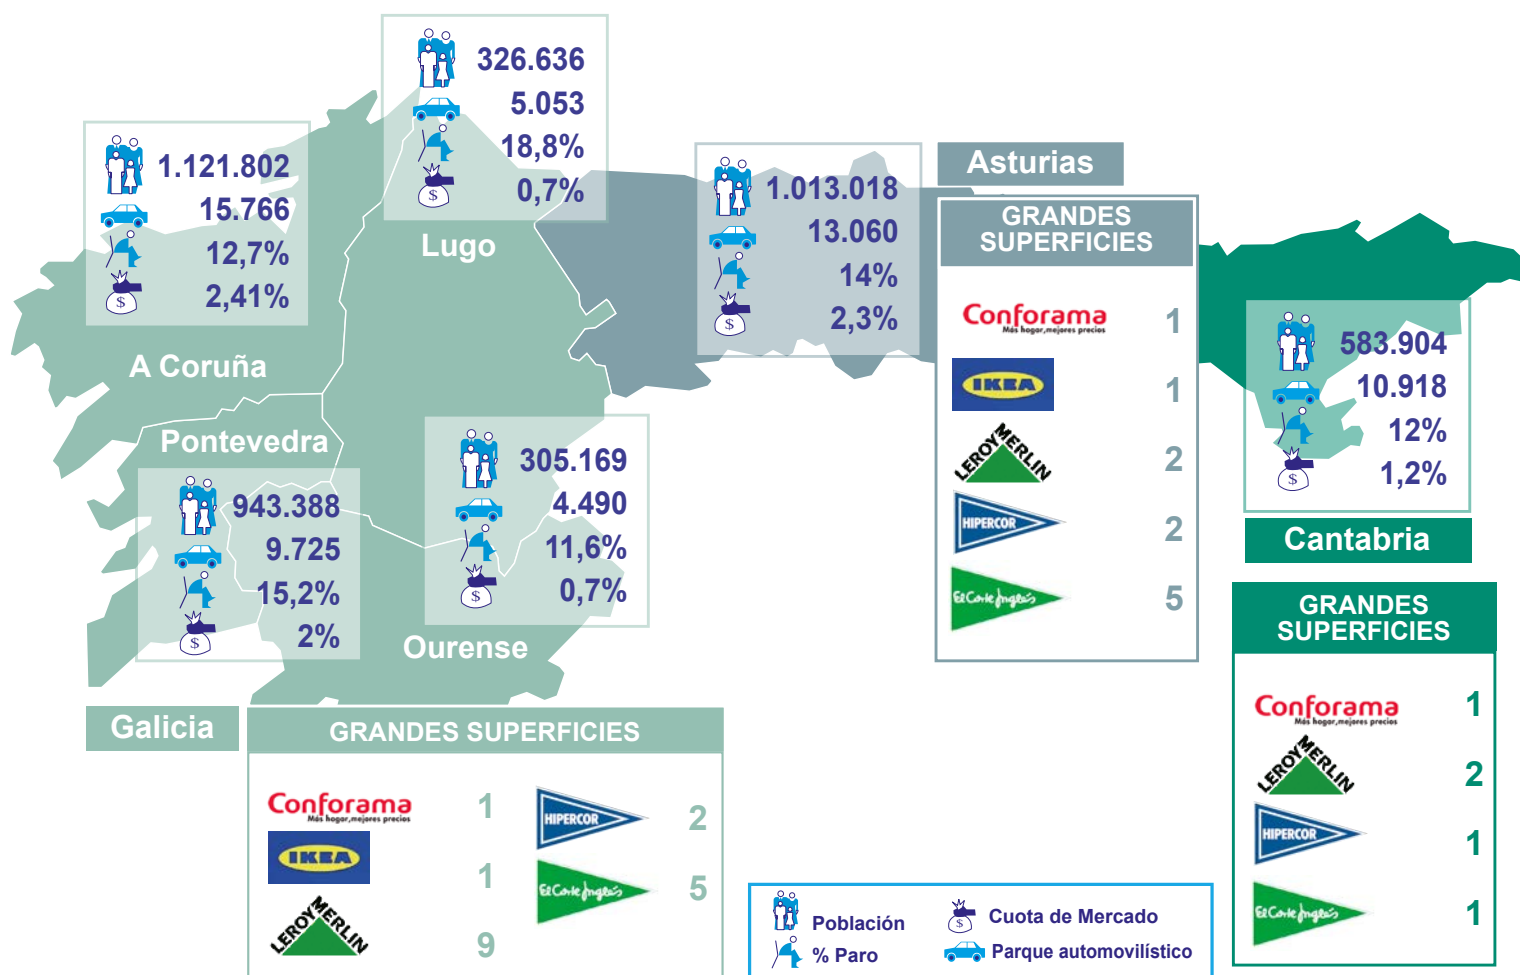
326.636
5.053
18,8%
0,7%

Lugo

1.121.802
15.766
12,7%
2,41%

A Coruña

1.013.018
13.060
14%
2,3%

Asturias

GRANDES SUPERFICIES

Conforama
Más hogar, mejores precios
1
IKEA
1
LEROY MERLIN
2
HIPERCOR
2
El Corte Inglés
5

583.904
10.918
12%
1,2%

Cantabria

GRANDES SUPERFICIES

Conforama
Más hogar, mejores precios
1
LEROY MERLIN
2
HIPERCOR
1
El Corte Inglés
1

Pontevedra

943.388
9.725
15,2%
2%

305.169
4.490
11,6%
0,7%

Ourense

Galicia

GRANDES SUPERFICIES

Conforama
Más hogar, mejores precios
1
IKEA
1
LEROY MERLIN
9
HIPERCOR
2
El Corte Inglés
5

Población
% Paro
Cuota de Mercado
Parque automovilístico